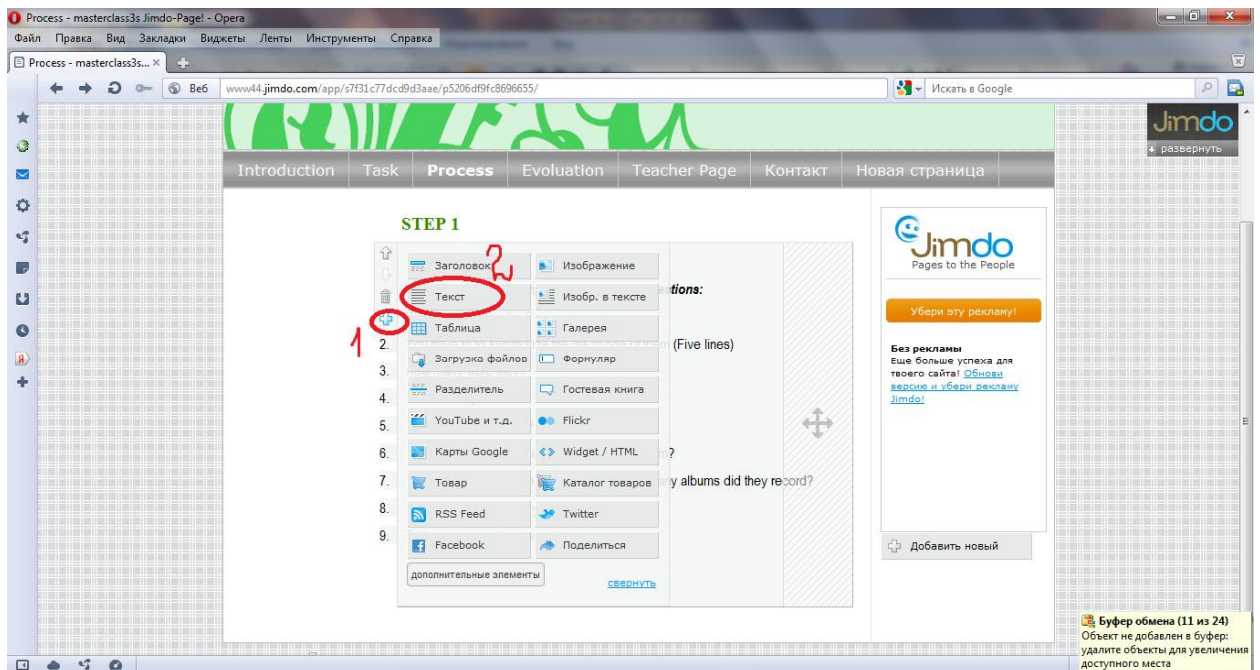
Process - masterclass3s Jimdo-Page! - Opera

Файл Правка Вид Закладки Виджеты Ленты Инструменты Справка

Process - masterclass3s... ×

Веб www44.jimdo.com/app/s7f31c77dcd9d3aae/p5206df9fc8696655/

Искать в Google

Jimdo
развернуть

Introduction Task Process Evoluation Teacher Page Контакт Новая страница

STEP 1

Заголовок
Изображение
Текст
Изобр. в тексте
Таблица
Галерея
Загрузка файлов
Формуляр
Разделитель
Гостевая книга
YouTube и т.д.
Flickr
Карты Google
Widget / HTML
Товар
Каталог товаров
RSS Feed
Twitter
Facebook
Поделиться
дополнительные элементы
свернуть

2
1

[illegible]stions:
2.
(Five lines)
3.
4.
5.
6.
?
7.
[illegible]y albums did they record?
8.
9.

Jimdo
Pages to the People

Убери эту рекламу!

Без рекламы
Еще больше успеха для твоего сайта! Обнови версию и убери рекламу Jimdo!

Добавить новый

Буфер обмена (11 из 24)
Объект не добавлен в буфер: удалите объекты для увеличения доступного места